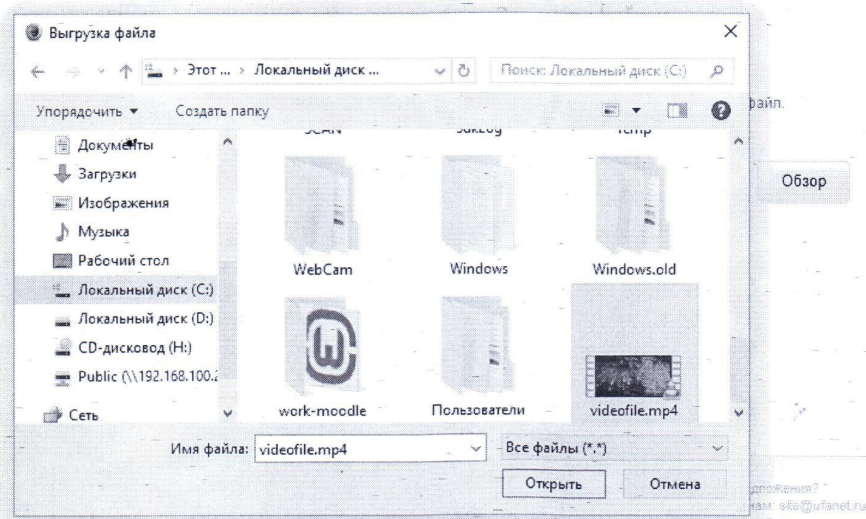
Выгрузка файла

Этот ... › Локальный диск ...

Поиск: Локальный диск (C:)

Упорядочить ▾ Создать папку

файл.

Документы
Загрузки
Изображения
Музыка
Рабочий стол
Локальный диск (C:)
Локальный диск (D:)
CD-дисковод (H:)
Public (\\192.168.100.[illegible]
Сеть

SCAN
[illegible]
Temp

WebCam
Windows
Windows.old
work-moodle
Пользователи
videofile.mp4

Обзор

Имя файла: videofile.mp4
Все файлы (*.*)

Открыть
Отмена

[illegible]ложения?
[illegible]нам: site@ufanet.ru